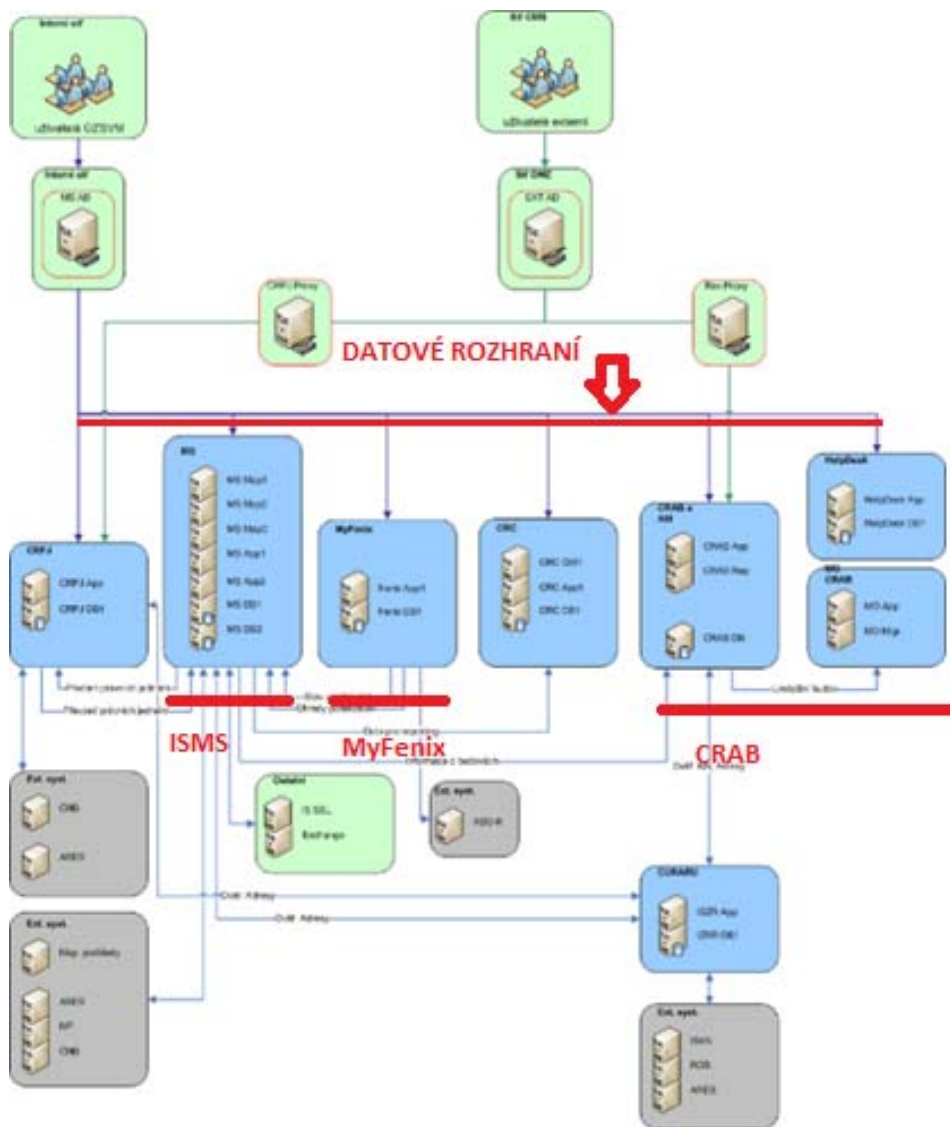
Interní síť
uživatelé CZSVW

Síť CRAB
uživatelé externí

Interní síť
MS AD

Síť DMZ
EXT AD

CRPJ Proxy

Rev Proxy

DATOVÉ ROZHRANÍ

MS
MS Rep1
MS Rep2
MS Rep3
MS App1
MS App2
MS DB1
MS DB2

MyFenix
Fenix App1
Fenix DB1

CRC
CRC DB1
CRC App1
CRC DB1

CRAB a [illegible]
CRAB App
CRAB Rep
CRAB DB

HelpDesk
HelpDesk App
HelpDesk DB1

MO CRAB
MO App
MO Mgr

CRPJ
CRPJ App
CRPJ DB1

Předání písemných podání
Převzetí písemných podání
Úhrady poplatků
Ekonomické výstupy
Informace o žadatelích
Ověř. adresy
Lindašiní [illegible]

ISMS
MyFenix
CRAB

Ext. syst.
CNB
ARES

Ostatní
IS SSL
Exchange

Ext. syst.
ASD-R

Ověř. Adresy
Ověř. Adresy

CUZARU
CUZK App
CRAB DB1

Ext. syst.
Klap. podklady
ARES
KP
CNB

Ext. syst.
ISKN
ROS
ARES